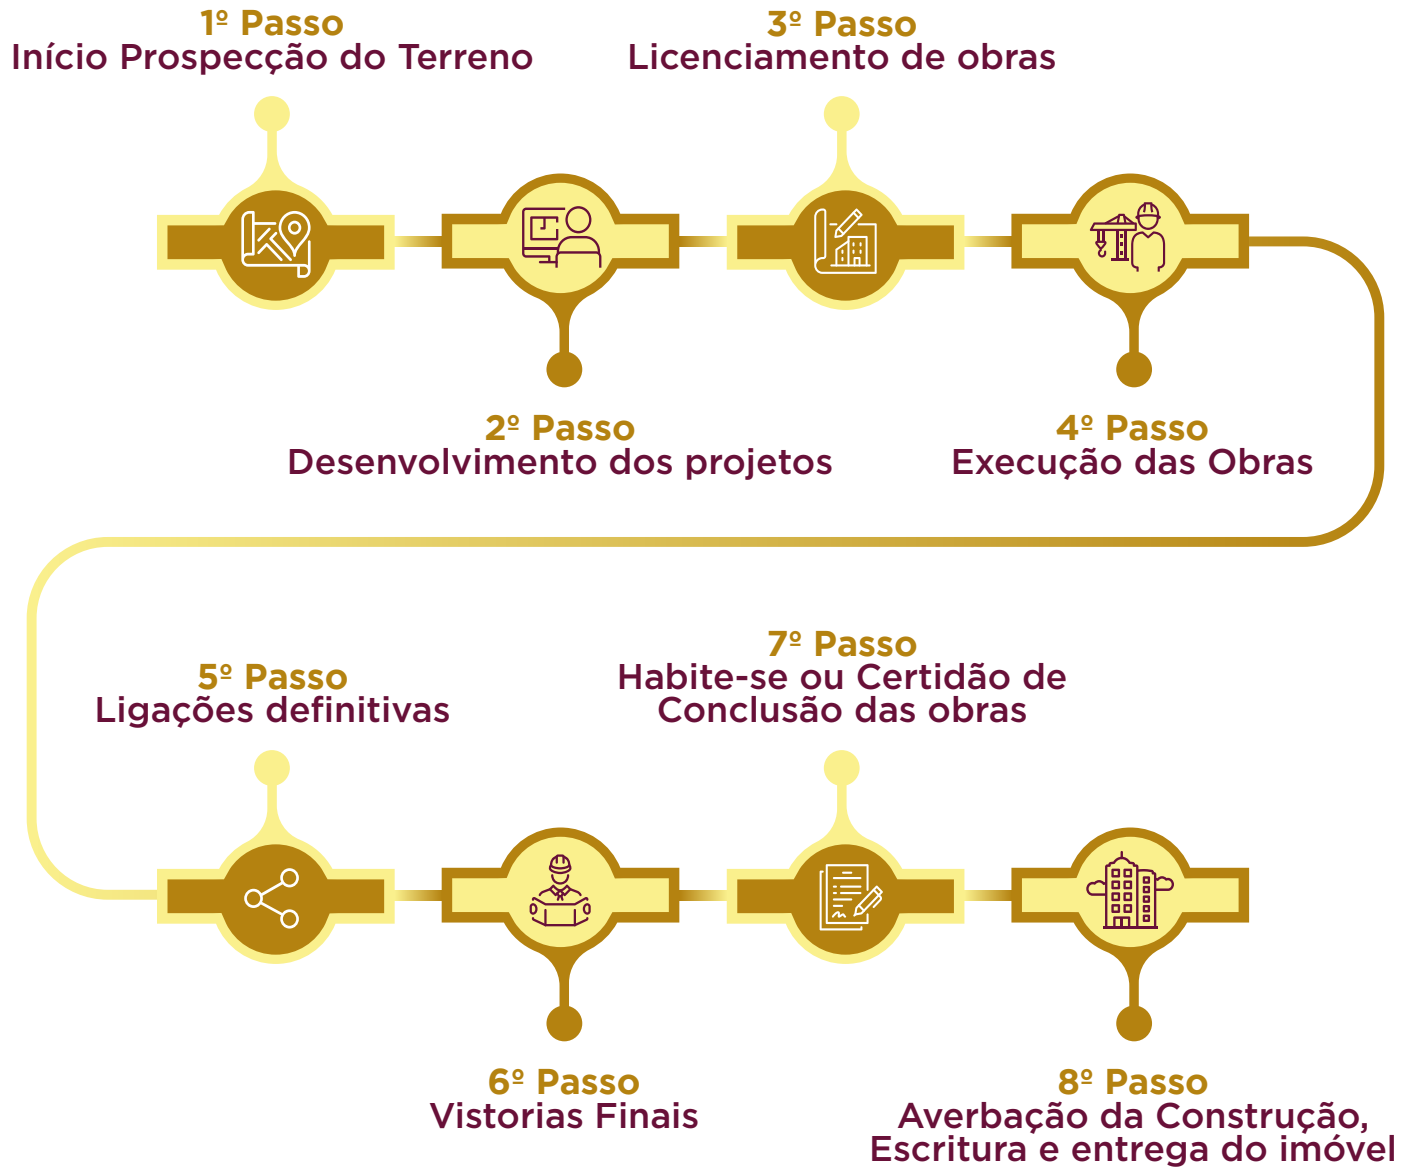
1º Passo
Início Prospecção do Terreno

3º Passo
Licenciamento de obras

2º Passo
Desenvolvimento dos projetos

4º Passo
Execução das Obras

5º Passo
Ligações definitivas

7º Passo
Habite-se ou Certidão de Conclusão das obras

6º Passo
Vistorias Finais

8º Passo
Averbação da Construção, Escritura e entrega do imóvel